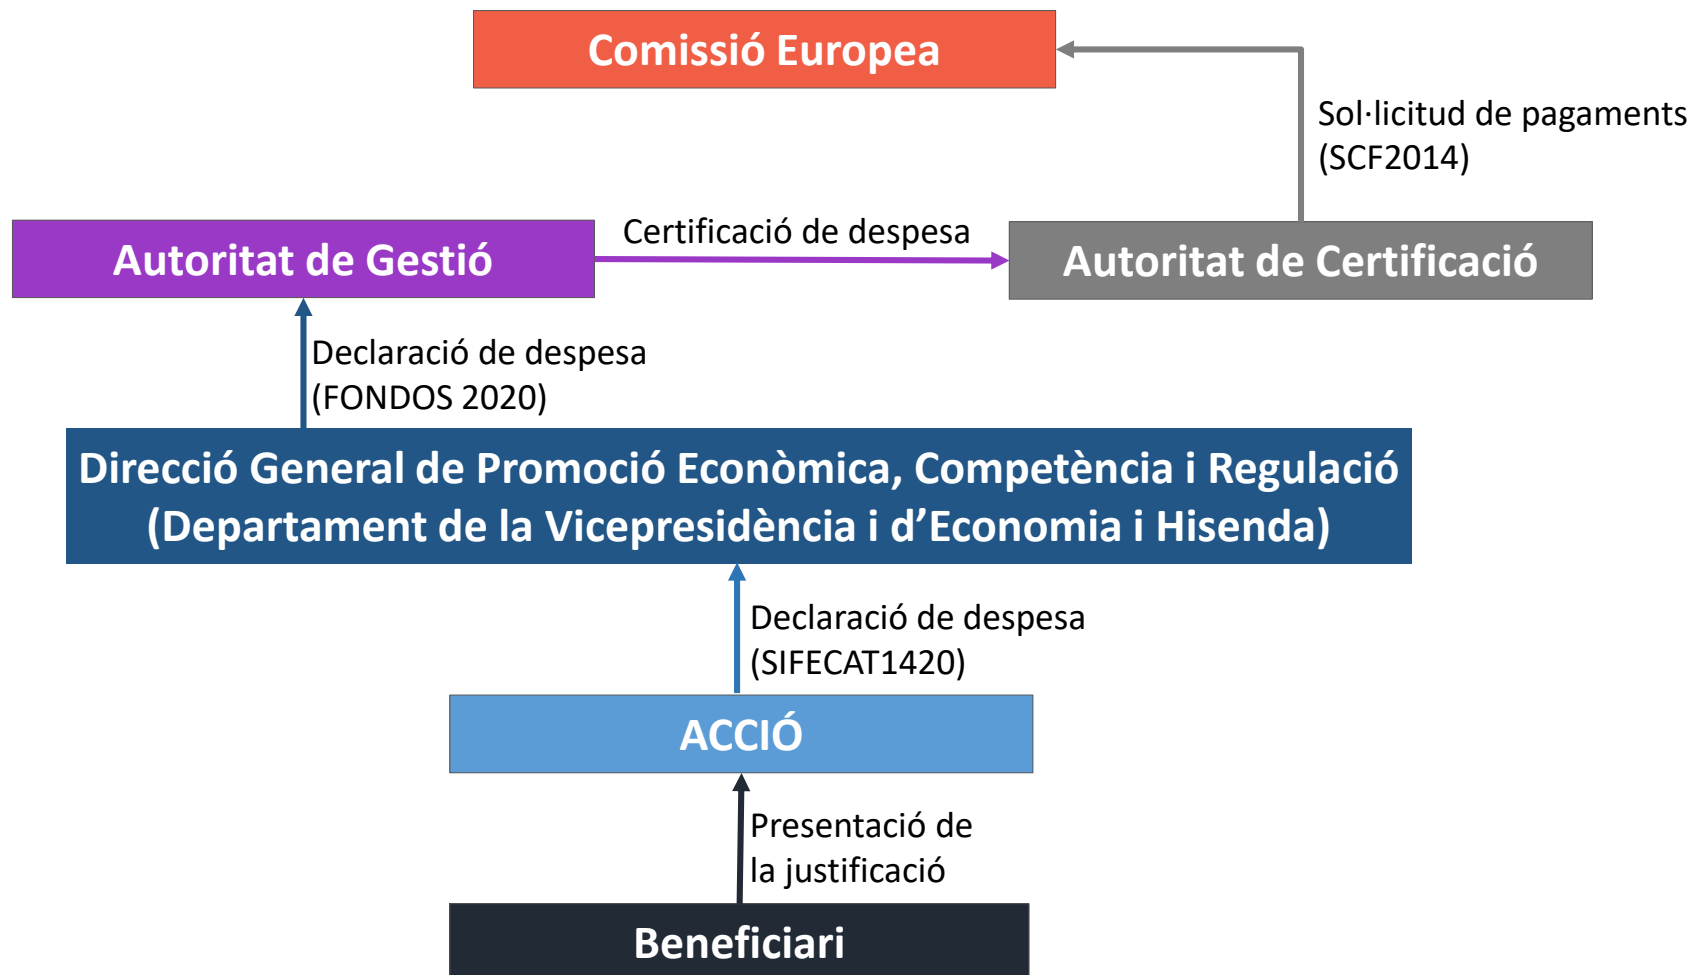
Comissió Europea

Sol·licitud de pagaments
(SCF2014)

Autoritat de Gestió

Certificació de despesa

Autoritat de Certificació

Declaració de despesa
(FONDOS 2020)

Direcció General de Promoció Econòmica, Competència i Regulació
(Departament de la Vicepresidència i d’Economia i Hisenda)

Declaració de despesa
(SIFECAT1420)

ACCIÓ

Presentació de
la justificació

Beneficiari